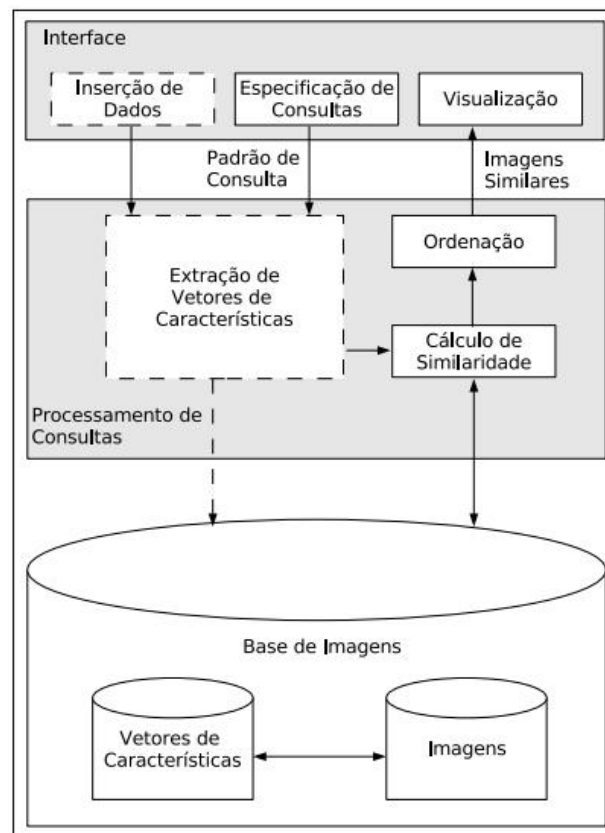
Interface

Inserção de Dados

Especificação de Consultas

Visualização

Padrão de Consulta

Imagens Similares

Ordenação

Extração de Vetores de Características

Cálculo de Similaridade

Processamento de Consultas

Base de Imagens

Vetores de Características

Imagens